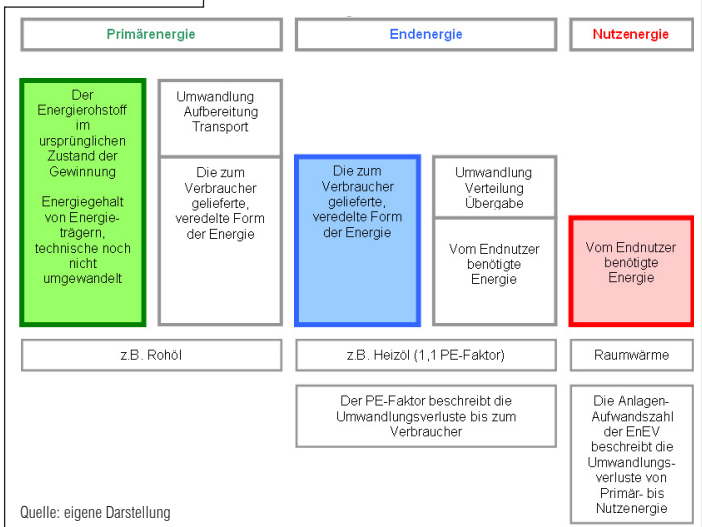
Primärenergie

Endenergie

Nutzenergie

Der Energierohstoff im ursprünglichen Zustand der Gewinnung

Energiegehalt von Energieträgern, technische noch nicht umgewandelt

Umwandlung
Aufbereitung
Transport

Die zum Verbraucher gelieferte, veredelte Form der Energie

Die zum Verbraucher gelieferte, veredelte Form der Energie

Umwandlung
Verteilung
Übergabe

Vom Endnutzer benötigte Energie

Vom Endnutzer benötigte Energie

z.B. Rohöl

z.B. Heizöl (1,1 PE-Faktor)

Raumwärme

Der PE-Faktor beschreibt die Umwandlungsverluste bis zum Verbraucher

Die Anlagen-Aufwandszahl der EnEV beschreibt die Umwandlungsverluste von Primär- bis Nutzenergie

Quelle: eigene Darstellung